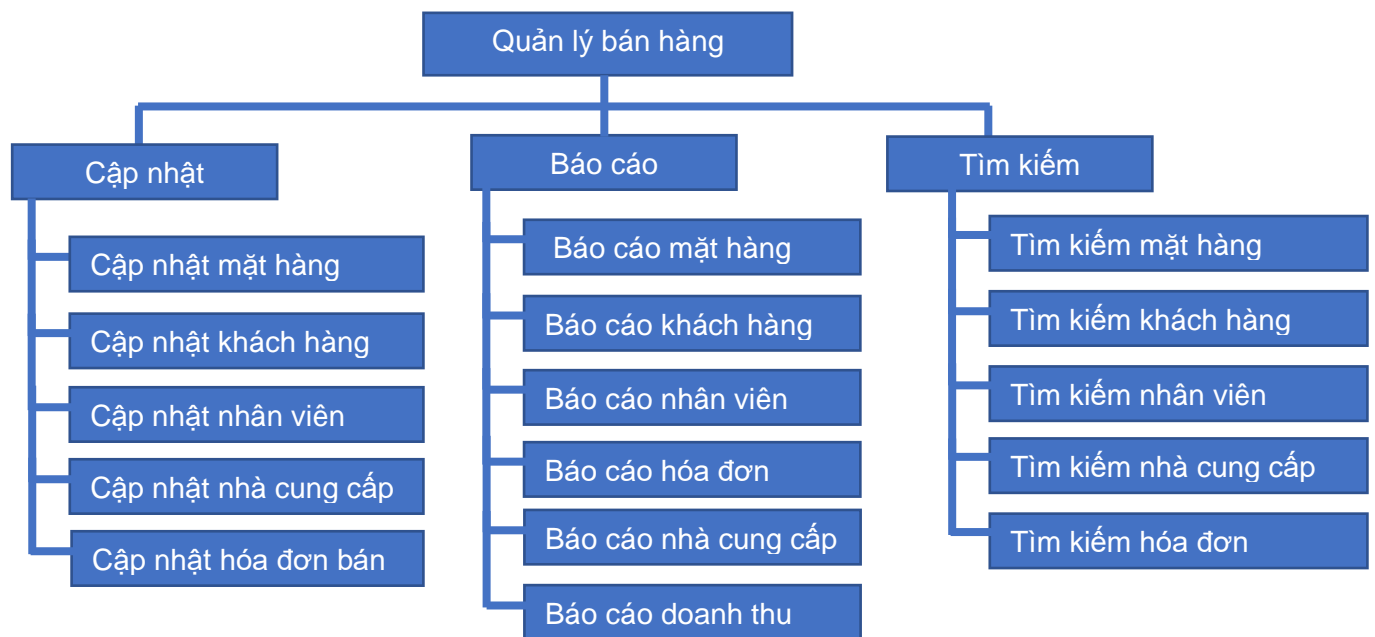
Quản lý bán hàng

Cập nhật

Cập nhật mặt hàng

Cập nhật khách hàng

Cập nhật nhân viên

Cập nhật nhà cung cấp

Cập nhật hóa đơn bán

Báo cáo

Báo cáo mặt hàng

Báo cáo khách hàng

Báo cáo nhân viên

Báo cáo hóa đơn

Báo cáo nhà cung cấp

Báo cáo doanh thu

Tìm kiếm

Tìm kiếm mặt hàng

Tìm kiếm khách hàng

Tìm kiếm nhân viên

Tìm kiếm nhà cung cấp

Tìm kiếm hóa đơn